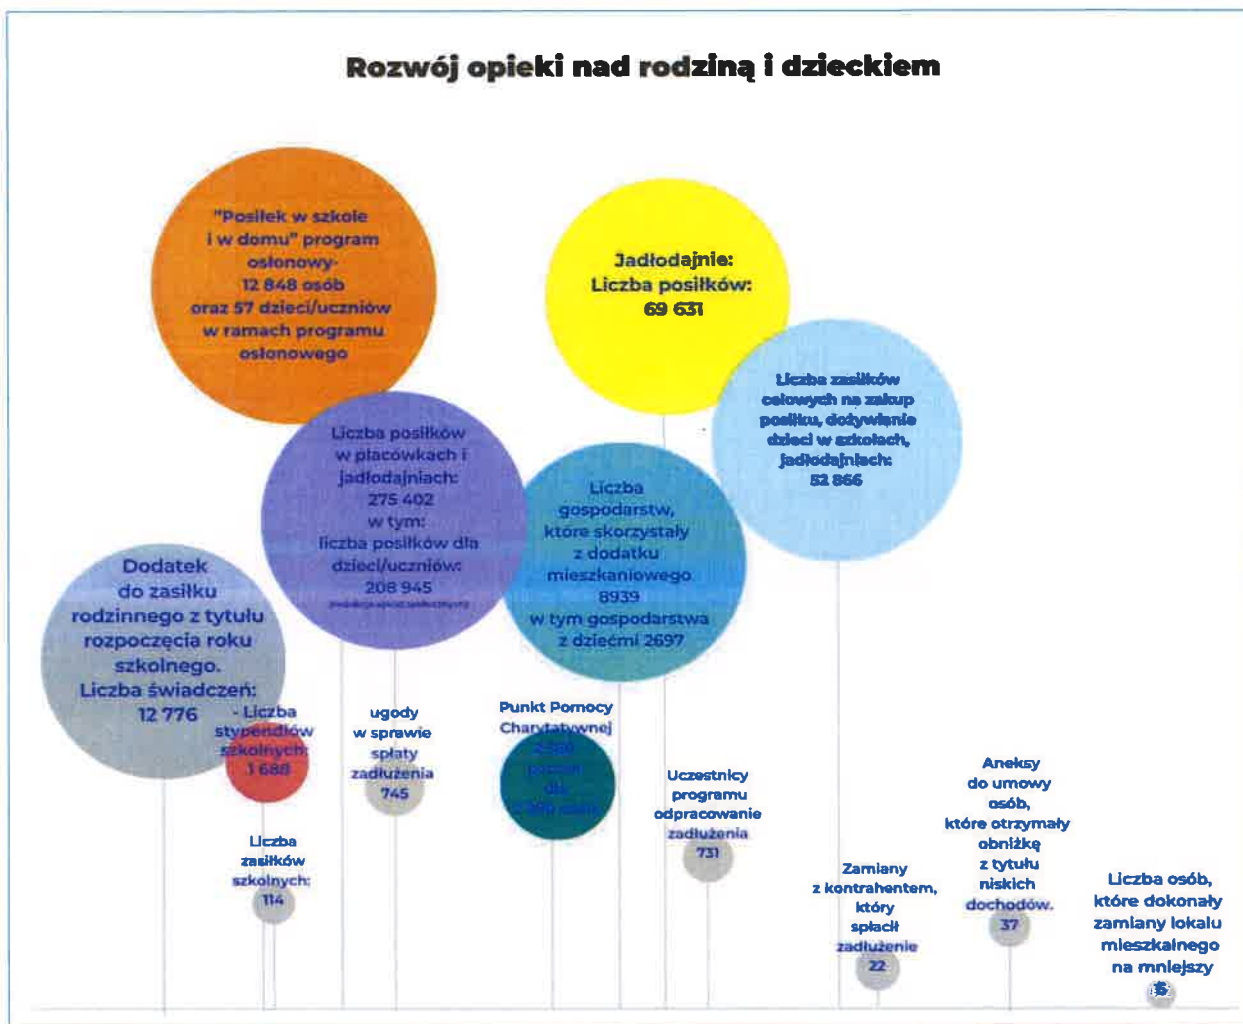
Rozwój opieki nad rodziną i dzieckiem

"Posiłek w szkole i w domu" program osłonowy- 12 848 osób oraz 57 dzieci/uczniów w ramach programu osłonowego

Jadłodajnie: Liczba posiłków: 69 631

Liczba zasiłków celowych na zakup posiłku, dożywianie dzieci w szkołach, jadłodajniach: 52 866

Liczba posiłków w placówkach i jadłodajniach: 275 402 w tym: liczba posiłków dla dzieci/uczniów: 208 945 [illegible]

Liczba gospodarstw, które skorzystały z dodatku mieszkaniowego 8939 w tym gospodarstwa z dziećmi 2697

Dodatek do zasiłku rodzinnego z tytułu rozpoczęcia roku szkolnego. Liczba świadczeń: 12 776

- Liczba stypendiów szkolnych: 1 688

ugody w sprawie spłaty zadłużenia 745

Punkt Pomocy Charytatywnej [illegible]

Uczestnicy programu odpracowanie zadłużenia 731

Aneksy do umowy osób, które otrzymały obniżkę z tytułu niskich dochodów. 37

Liczba zasiłków szkolnych: 114

Zamiany z kontrahentem, który spłacił zadłużenie 22

Liczba osób, które dokonały zamiany lokalu mieszkalnego na mniejszy 5